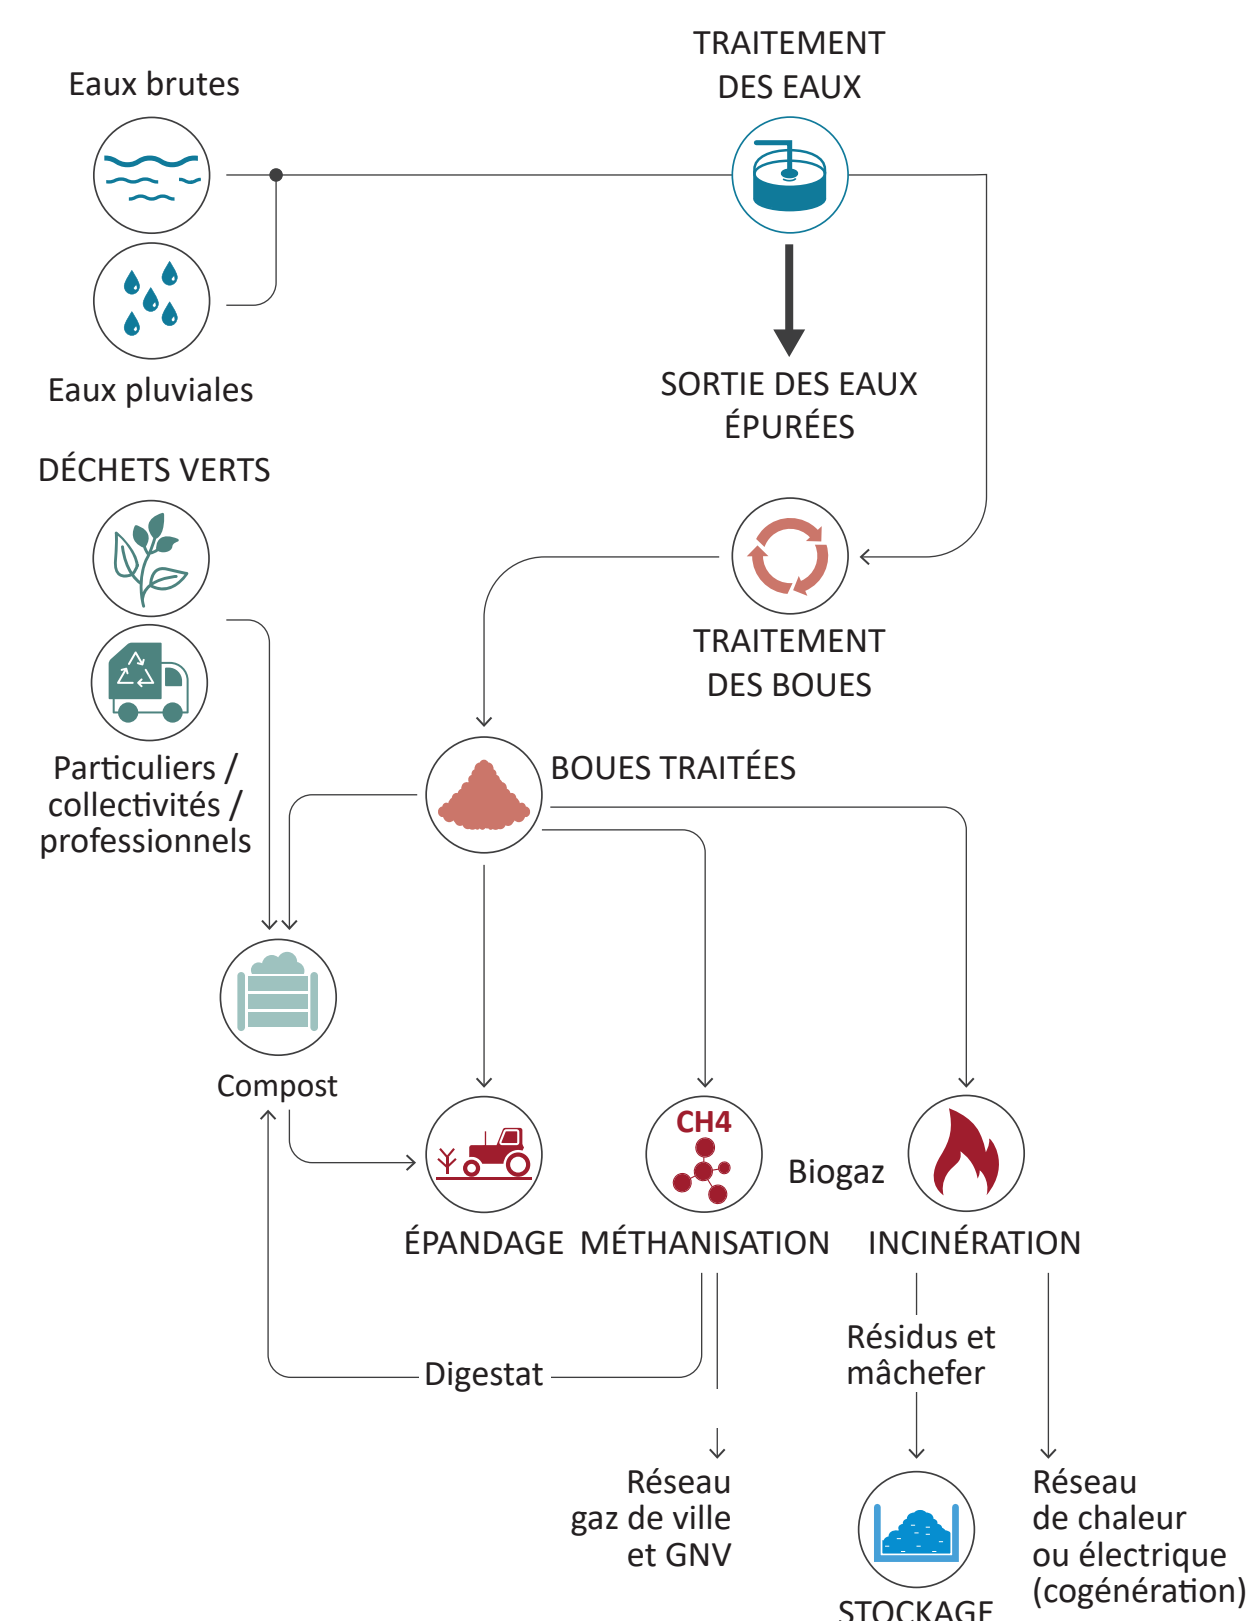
Eaux brutes

TRAITEMENT DES EAUX

Eaux pluviales

SORTIE DES EAUX ÉPURÉES

DÉCHETS VERTS

TRAITEMENT DES BOUES

Particuliers / collectivités / professionnels

BOUES TRAITÉES

Compost

CH4

Biogaz

ÉPANDAGE

MÉTHANISATION

INCINÉRATION

Résidus et mâchefer

Digestat

Réseau gaz de ville et GNV

STOCKAGE

Réseau de chaleur ou électrique (cogénération)